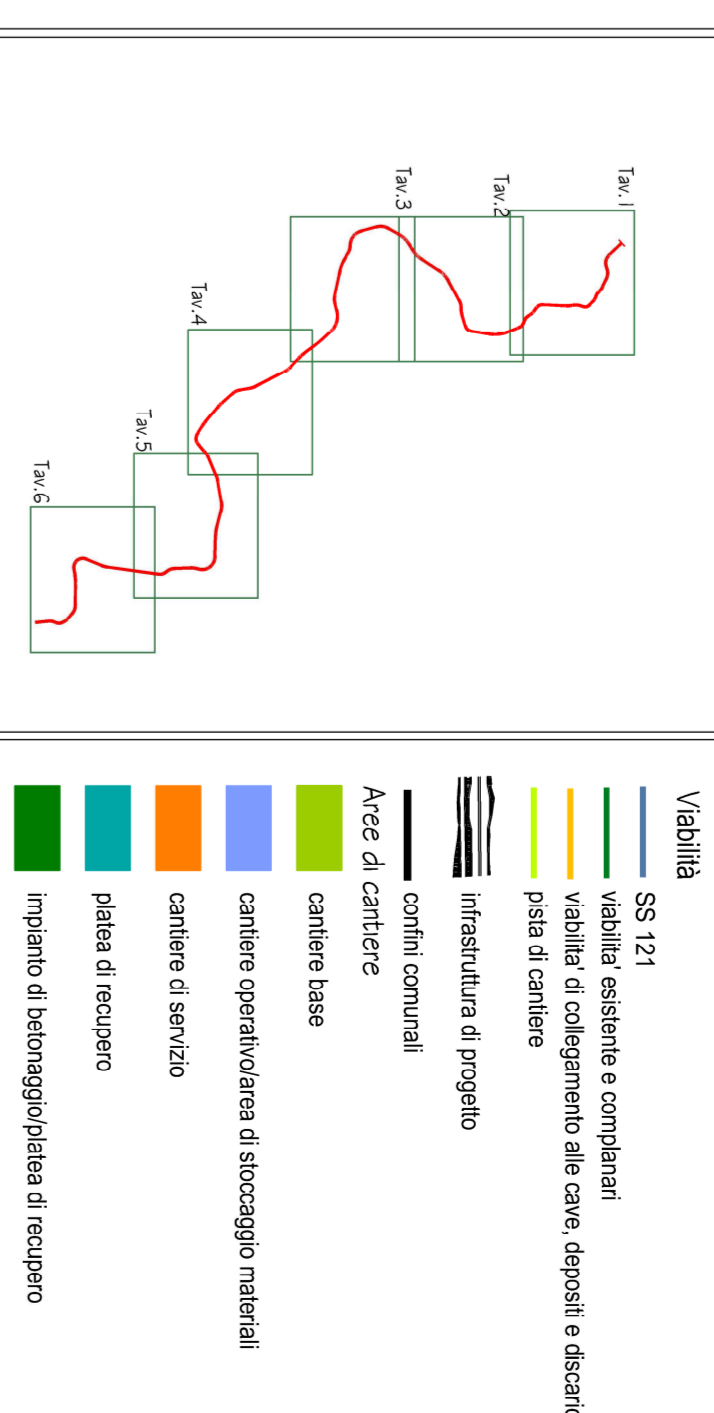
Tav.1

Tav.2

Tav.3

Tav.4

Tav.5

Tav.6

Viabilità

SS 121

viabilita' esistente e complanari

viabilita' di collegamento alle cave, depositi e discaric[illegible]

pista di cantiere

infrastruttura di progetto

confini comunali

Aree di cantiere

cantiere base

cantiere operativo/area di stoccaggio materiali

cantiere di servizio

platea di recupero

impianto di betonaggio/platea di recupero